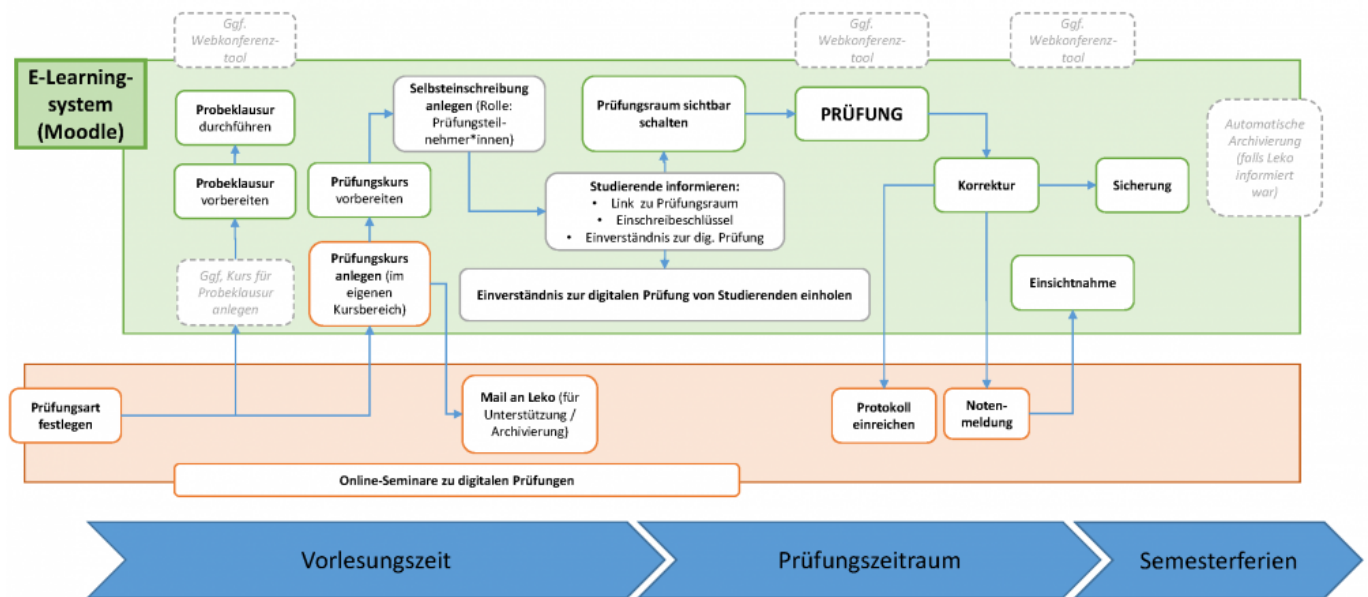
Ggf. Webkonferenz-tool

Ggf. Webkonferenz-tool

Ggf. Webkonferenz-tool

E-Learning-system (Moodle)

Probeklausur durchführen

Probeklausur vorbereiten

Ggf. Kurs für Probeklausur anlegen

Selbsteinschreibung anlegen (Rolle: Prüfungsteil-nehmer*innen)

Prüfungskurs vorbereiten

Prüfungskurs anlegen (im eigenen Kursbereich)

Prüfungsraum sichtbar schalten

PRÜFUNG

Studierende informieren:
- Link zu Prüfungsraum
- Einschreibeschlüssel
- Einverständnis zur dig. Prüfung

Einverständnis zur digitalen Prüfung von Studierenden einholen

Korrektur

Sicherung

Automatische Archivierung (falls Leko informiert war)

Einsichtnahme

Prüfungsart festlegen

Mail an Leko (für Unterstützung / Archivierung)

Protokoll einreichen

Noten-meldung

Online-Seminare zu digitalen Prüfungen

Vorlesungszeit

Prüfungszeitraum

Semesterferien